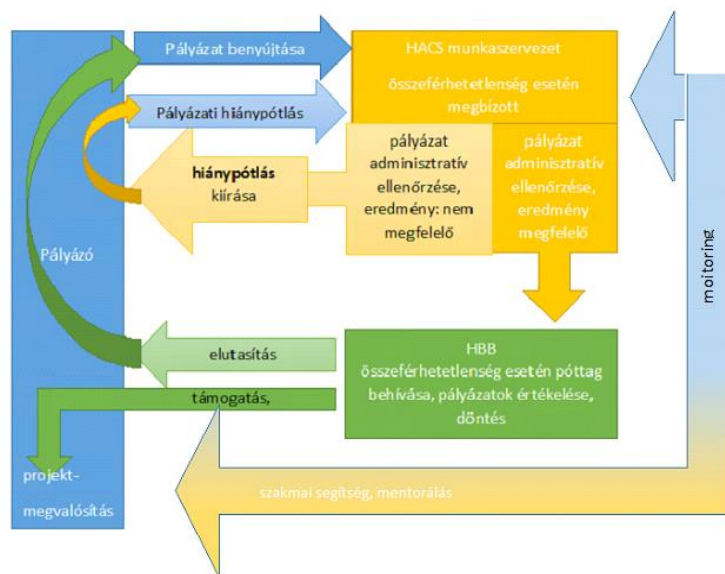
Pályázat benyújtása

HACS munkaszervezet

összeférhetetlenség esetén megbízott

Pályázati hiánypótlás

hiánypótlás kiírása

pályázat adminisztratív ellenőrzése, eredmény: nem megfelelő

pályázat adminisztratív ellenőrzése, eredmény megfelelő

Pályázó

moitoring

elutasítás

HBB összeférhetetlenség esetén póttag behívása, pályázatok értékelése, döntés

támogatás,

projekt-megvalósítás

szakmai segítség, mentorálás